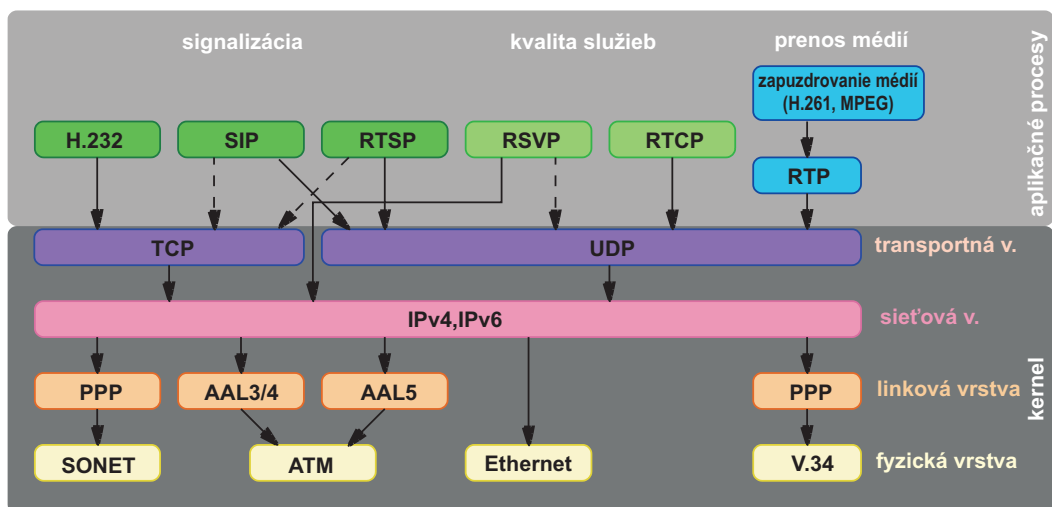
signalizácia

kvalita služieb

prenos médií

aplikačné procesy

zapuzdrovanie médií (H.261, MPEG)

H.232

SIP

RTSP

RSVP

RTCP

RTP

TCP

UDP

transportná v.

IPv4,IPv6

sieťová v.

kernel

PPP

AAL3/4

AAL5

PPP

linková vrstva

SONET

ATM

Ethernet

V.34

fyzická vrstva